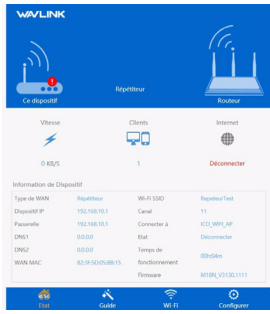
WAVLINK

Ce dispositif

Répétiteur

Routeur

Vitesse

0 KB/S

Clients

1

Internet

Déconnecter

Information de Dispositif

| Type de WAN | Répétiteur | Wi-Fi SSID | RepeaterTest |
|---|---|---|---|
| Dispositif IP | 192.168.10.1 | Canal | 11 |
| Passerelle | 192.168.10.1 | Connecter à | ICO_WIFI_AP |
| DNS1 | 0.0.0.0 | Etat | Déconnecter |
| DNS2 | 0.0.0.0 | Temps de fonctionnement | 00h04m |
| WAN MAC | 82:9F:5D:05:8B:15 | Firmware | M1BN_V3130.1111 |

Etat

Guide

Wi-Fi

Configurer